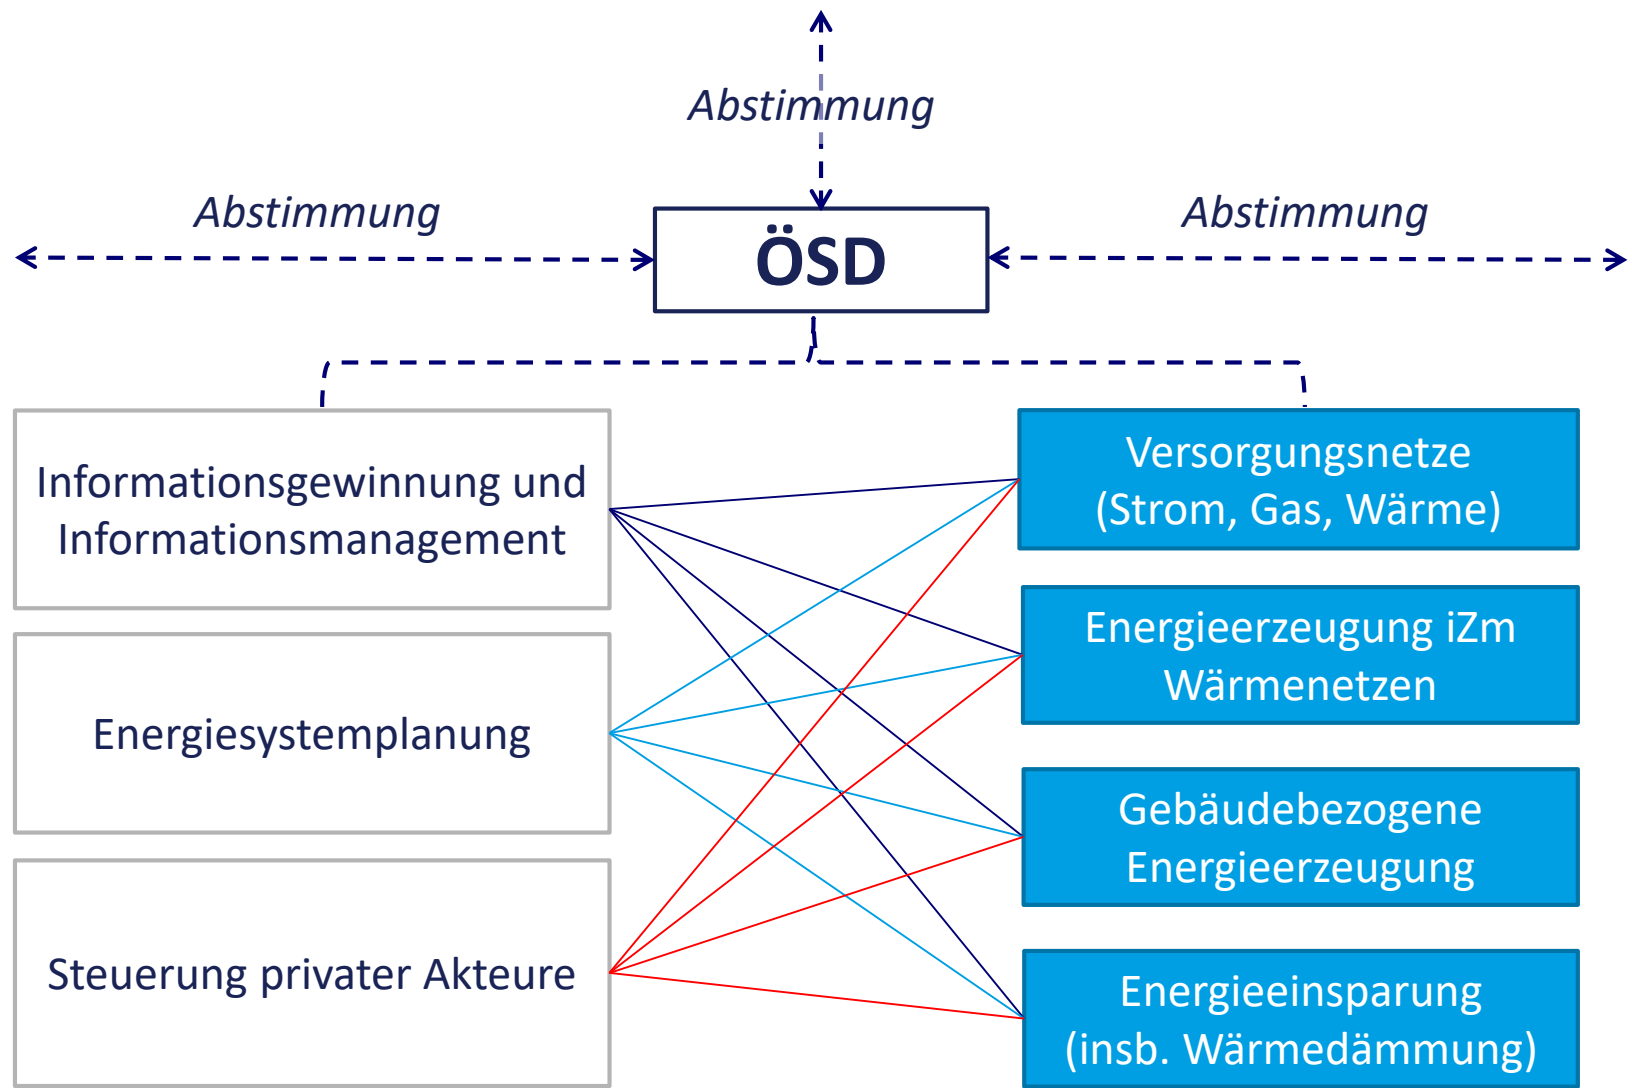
Abstimmung

Abstimmung

ÖSD

Abstimmung

Informationsgewinnung und Informationsmanagement

Energiesystemplanung

Steuerung privater Akteure

Versorgungsnetze (Strom, Gas, Wärme)

Energieerzeugung iZm Wärmenetzen

Gebäudebezogene Energieerzeugung

Energieeinsparung (insb. Wärmedämmung)